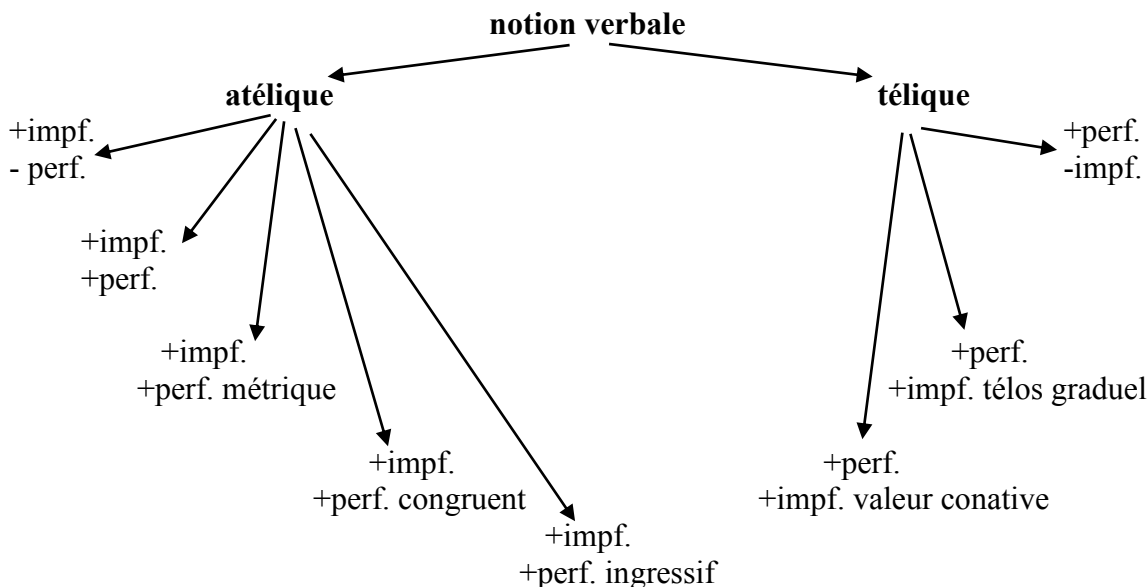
notion verbale

atélique

+impf.
- perf.

+impf.
+perf.

+impf.
+perf. métrique

+impf.
+perf. congruent

+impf.
+perf. ingressif

télique

+perf.
-impf.

+perf.
+impf. télos graduel

+perf.
+impf. valeur conative